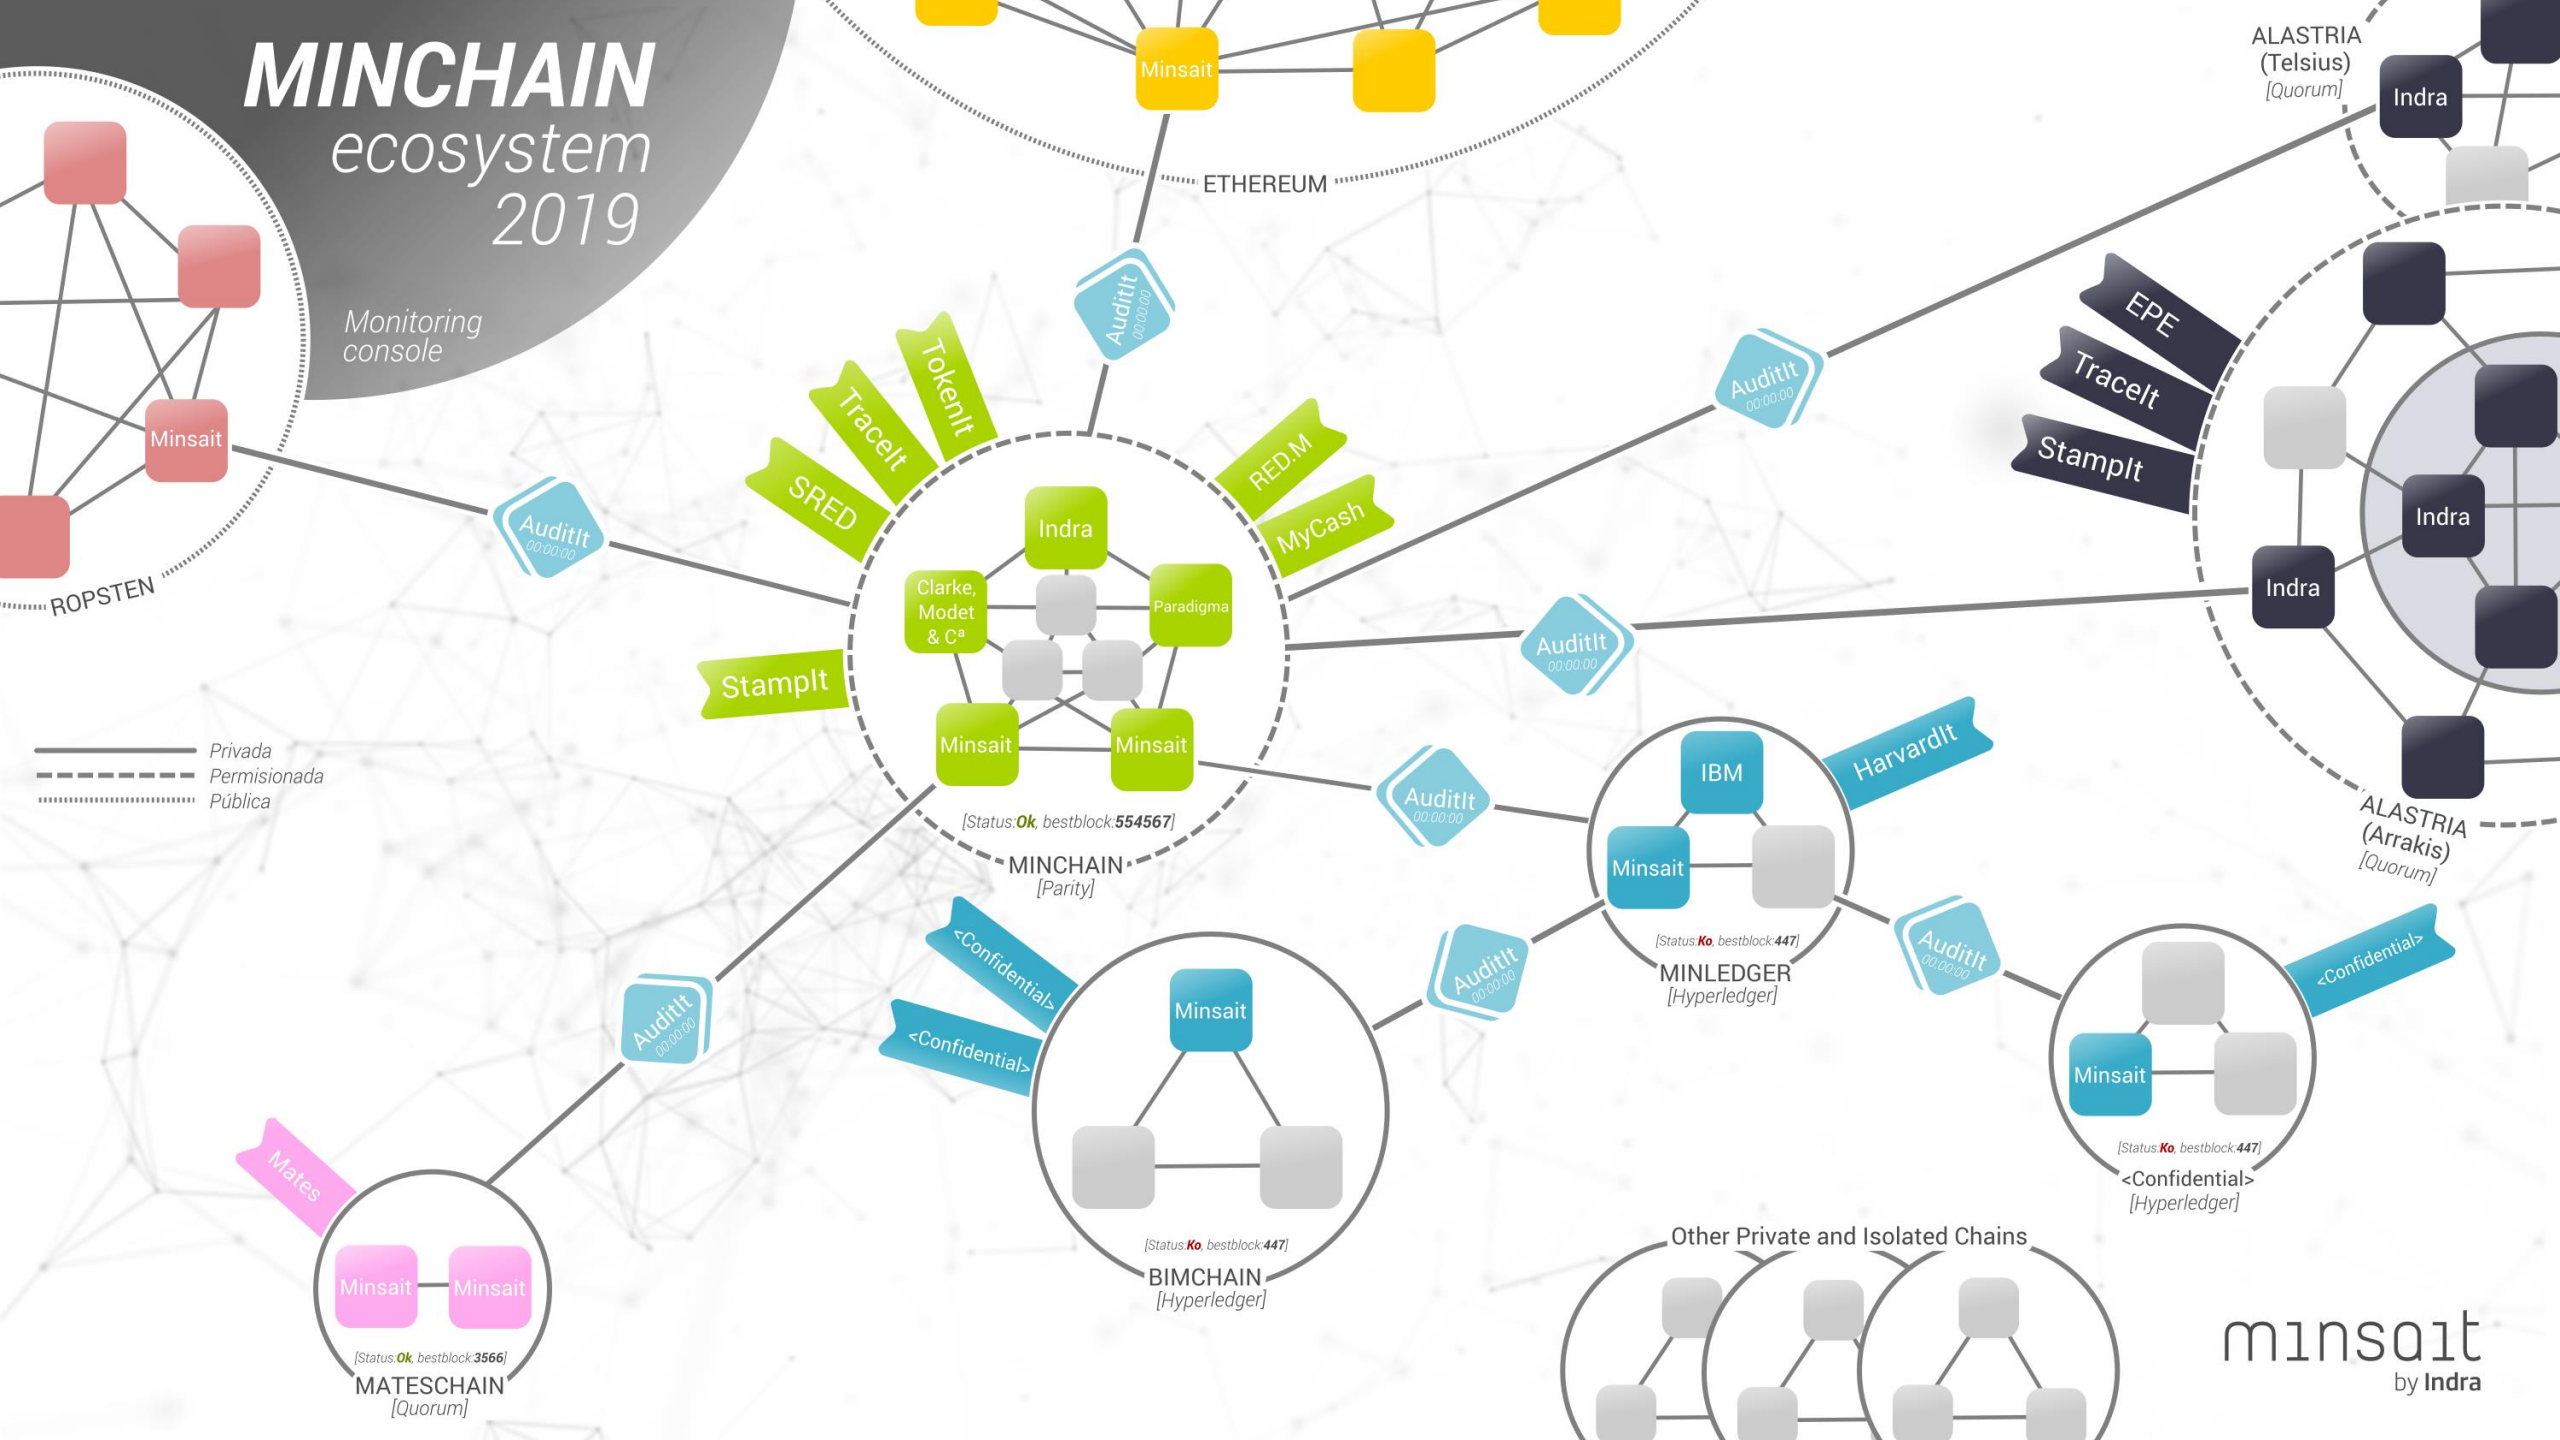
MINCHAIN
ecosystem
2019

Monitoring console

Minsait
ROPSTEN

Minsait
ETHEREUM

ALASTRIA
(Telsius)
[Quorum]

Indra

AuditIt
00:00:00

AuditIt
00:00:00

Tokenlt
Tracelt
SRED
StampIt

RED.M
MyCash

AuditIt
00:00:00

EPE
Tracelt
StampIt

Indra
Indra

Indra
Clarke, Modet & Cª
Paradigma
Minsait
Minsait
[Status:Ok, bestblock:554567]
MINCHAIN
[Parity]

AuditIt
00:00:00

Privada
Permisionada
Pública

AuditIt
00:00:00

ALASTRIA
(Arrakis)
[Quorum]

IBM
HarvardIt
Minsait
[Status:Ko, bestblock:447]
MINLEDGER
[Hyperledger]

AuditIt
00:00:00

<Confidential>
<Confidential>
Minsait
[Status:Ko, bestblock:447]
BIMCHAIN
[Hyperledger]

AuditIt
00:00:00

AuditIt
00:00:00

<Confidential>
Minsait
[Status:Ko, bestblock:447]
<Confidential>
[Hyperledger]

AuditIt
00:00:00

Mates
Minsait
Minsait
[Status:Ok, bestblock:3566]
MATESCHAIN
[Quorum]

Other Private and Isolated Chains

minsait
by Indra